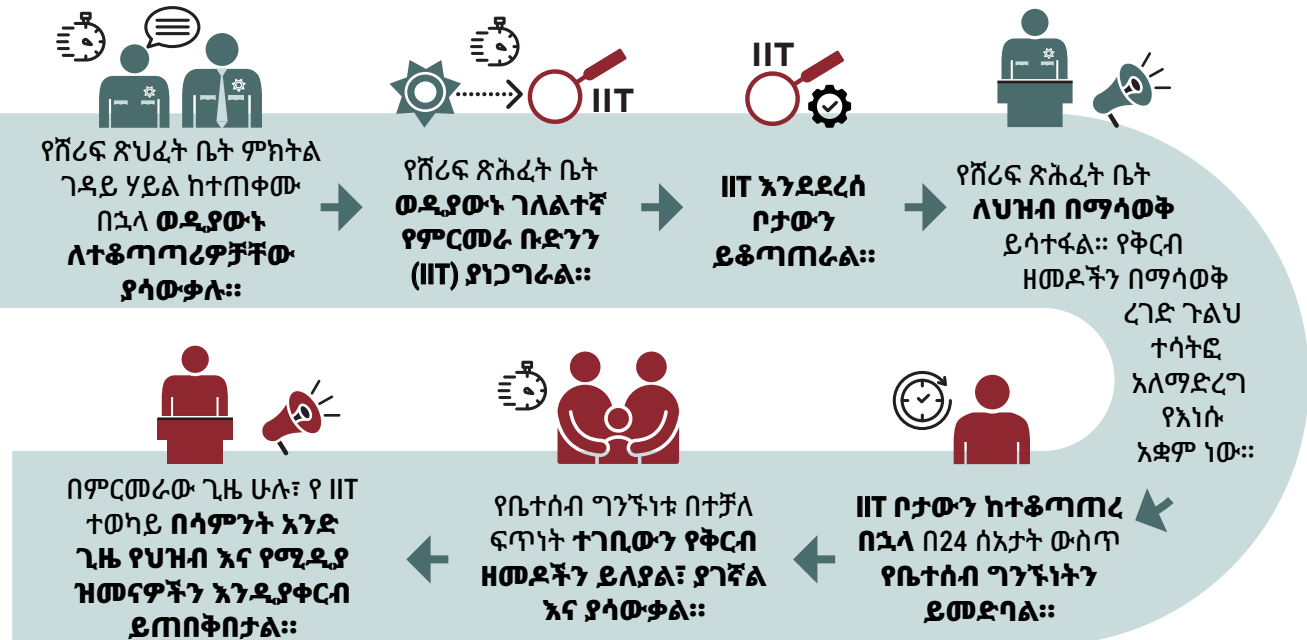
የሸሪፍ ጽህፈት ቤት ምክትል ገዳይ ሃይል ከተጠቀሙ በኋላ ወዲያውኑ ለተቆጣጣሪዎቻቸው ያሳውቃሉ።

IIT

የሸሪፍ ጽሕፈት ቤት ወዲያውኑ ገለልተኛ የምርመራ ቡድንን (IIT) ያነጋግራል።

IIT

IIT እንደደረሰ ቦታውን ይቆጣጠራል።

የሸሪፍ ጽሕፈት ቤት ለህዝብ በማሳወቅ ይሳተፋል። የቅርብ ዘመዶችን በማሳወቅ ረገድ ጉልህ ተሳትፎ አለማድረግ የእነሱ አቋም ነው።

IIT ቦታውን ከተቆጣጠረ በኋላ በ24 ሰአታት ውስጥ የቤተሰብ ግንኙነትን ይመድባል።

የቤተሰብ ግንኙነቱ በተቻለ ፍጥነት ተገቢውን የቅርብ ዘመዶችን ይለያል፣ ያገኛል እና ያሳውቃል።

በምርመራው ጊዜ ሁሉ፣ የ IIT ተወካይ በሳምንት አንድ ጊዜ የህዝብ እና የሚዲያ ዝመናዎችን እንዲያቀርብ ይጠበቅበታል።